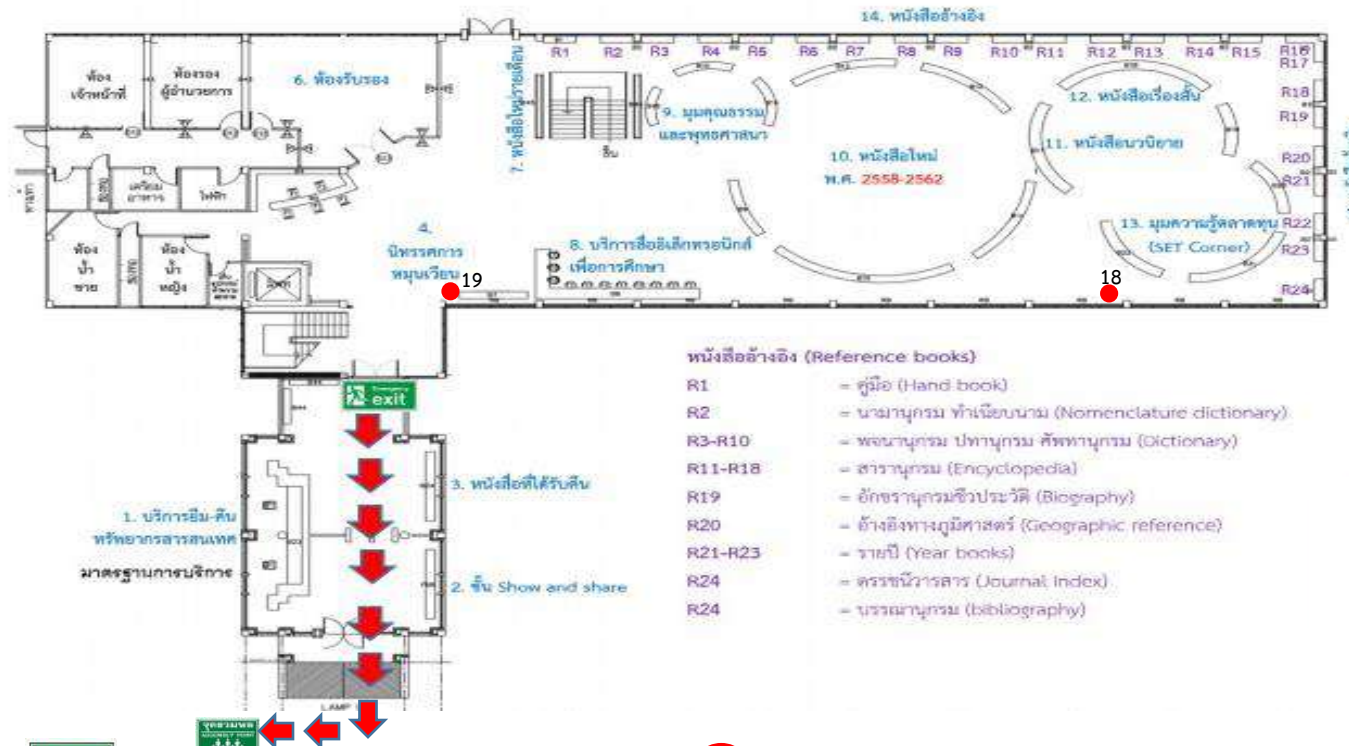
14. หนังสืออ้างอิง

R1 R2 R3 R4 R5 R6 R7 R8 R9 R10 R11 R12 R13 R14 R15 R16 R17 R18 R19 R20 R21 R22 R23 R24

ห้องเจ้าหน้าที่

ห้องรองผู้อำนวยการ

6. ห้องรับรอง

7. หนังสือใหม่รายเดือน

9. มุมคุณธรรม และพุทธศาสนา

10. หนังสือใหม่ พ.ศ. 2558-2562

12. หนังสือเรื่องสั้น

11. หนังสือนวนิยาย

13. มุมความรู้ตลาดทุน (SET Corner)

ชั้น

เตรียมอาหาร

ไฟฟ้า

ห้องน้ำชาย

ห้องน้ำหญิง

4. นิทรรศการหมุนเวียน

19

8. บริการสื่ออิเล็กทรอนิกส์เพื่อการศึกษา

18

exit

หนังสืออ้างอิง (Reference books)

R1 = คู่มือ (Hand book)
R2 = นามานุกรม ทำเนียบนาม (Nomenclature dictionary)
R3-R10 = พจนานุกรม ปทานุกรม ศัพทานุกรม (Dictionary)
R11-R18 = สารานุกรม (Encyclopedia)
R19 = อักขรานุกรมชีวประวัติ (Biography)
R20 = อ้างอิงทางภูมิศาสตร์ (Geographic reference)
R21-R23 = รายปี (Year books)
R24 = ดรรชนีวารสาร (Journal Index)
R24 = บรรณานุกรม (bibliography)

3. หนังสือที่ได้รับคืน

1. บริการยืม-คืน ทรัพยากรสารสนเทศ

มาตรฐานการบริการ

2. ชั้น Show and share

LAMP

จุดรวมพล